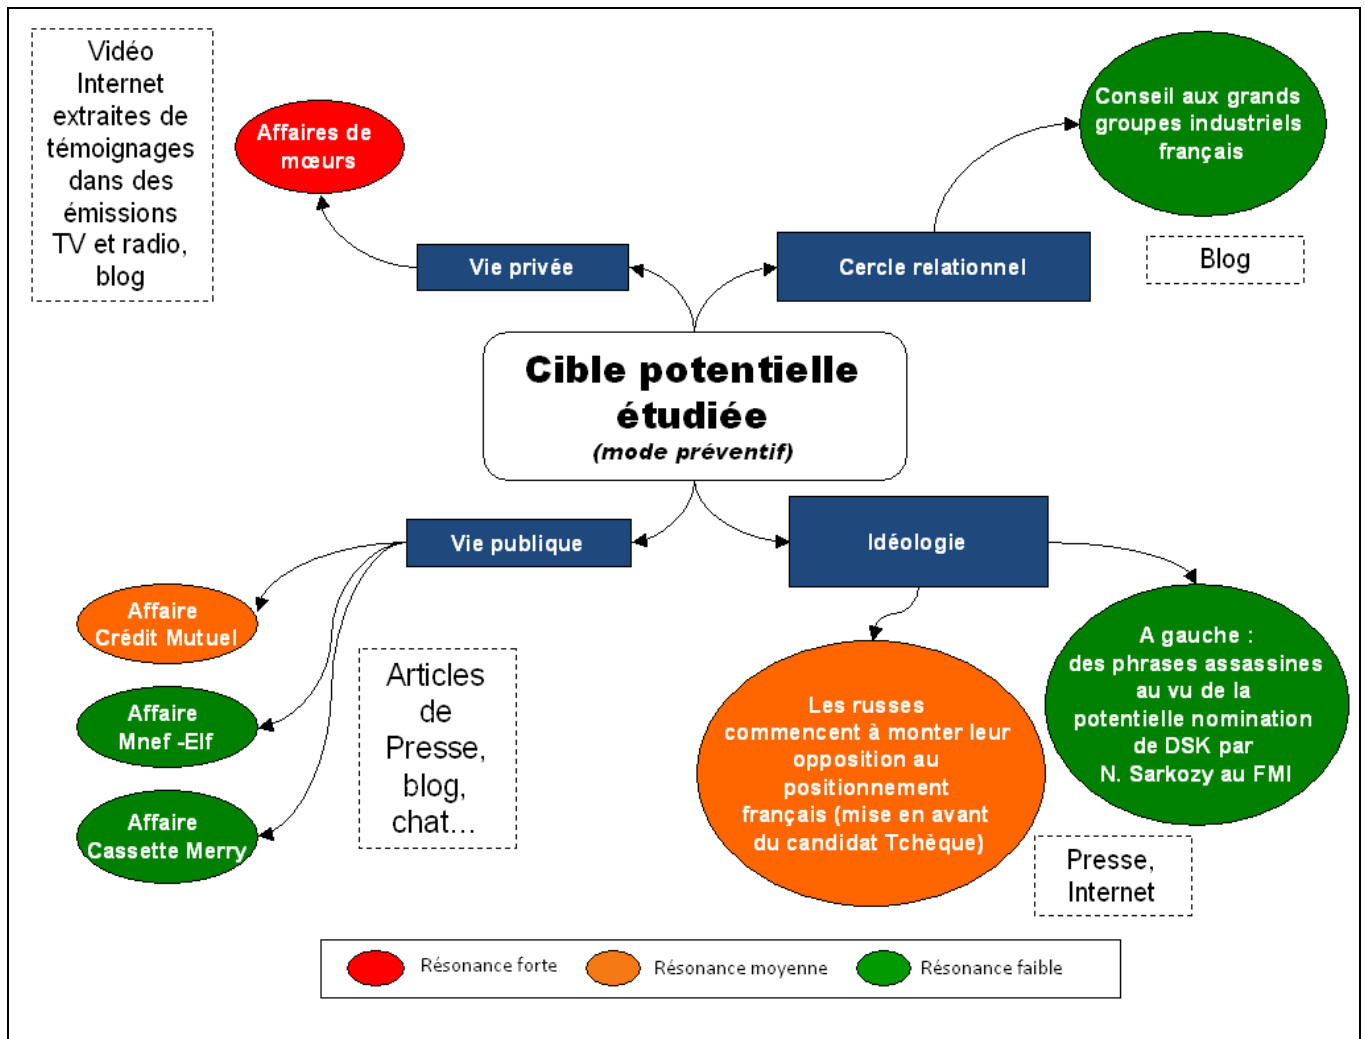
Vidéo Internet extraites de témoignages dans des émissions TV et radio, blog

Affaires de mœurs

Vie privée

Cercle relationnel

Conseil aux grands groupes industriels français

Blog

Cible potentielle étudiée
(mode préventif)

Vie publique

Idéologie

Affaire Crédit Mutuel

Affaire Mnef -Elf

Affaire Cassette Merry

Articles de Presse, blog, chat…

Les russes commencent à monter leur opposition au positionnement français (mise en avant du candidat Tchèque)

A gauche : des phrases assassines au vu de la potentielle nomination de DSK par N. Sarkozy au FMI

Presse, Internet

Résonance forte Résonance moyenne Résonance faible